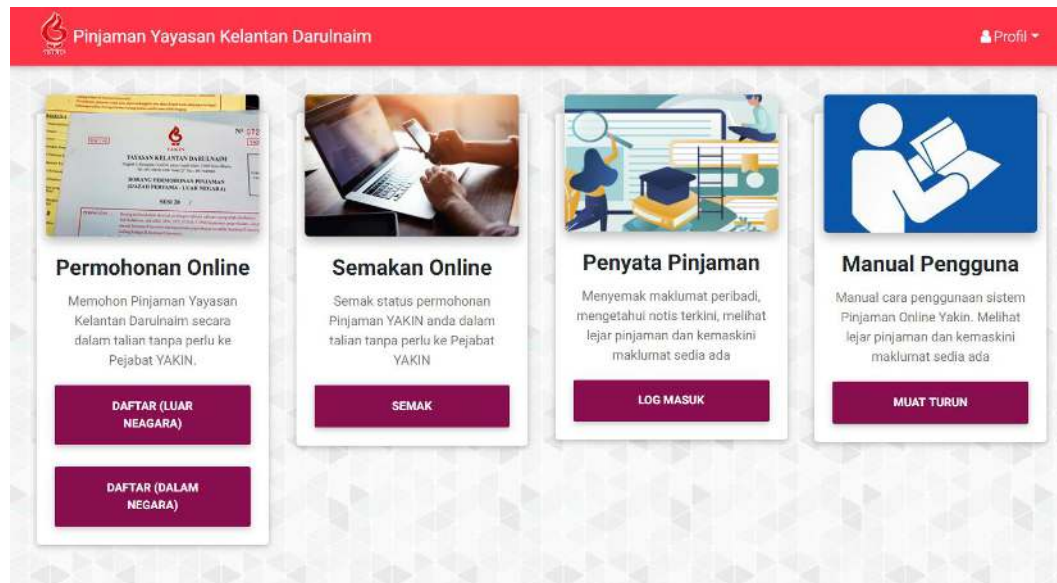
Pinjaman Yayasan Kelantan Darulnaim

Profil

YAKIN

YAYASAN KELANTAN DARULNAIM

BORANG PERMOHONAN PINJAMAN (SIAZAH PERTAMA - LUAR NEGARA)

SESI 20

Permohonan Online

Memohon Pinjaman Yayasan Kelantan Darulnaim secara dalam talian tanpa perlu ke Pejabat YAKIN.

DAFTAR (LUAR NEAGARA)

DAFTAR (DALAM NEGARA)

Semakan Online

Semak status permohonan Pinjaman YAKIN anda dalam talian tanpa perlu ke Pejabat YAKIN

SEMAK

Penyata Pinjaman

Menyemak maklumat peribadi, mengetahui notis terkini, melihat lejar pinjaman dan kemaskini maklumat sedia ada

LOG MASUK

Manual Pengguna

Manual cara penggunaan sistem Pinjaman Online Yakin. Melihat lejar pinjaman dan kemaskini maklumat sedia ada

MUAT TURUN